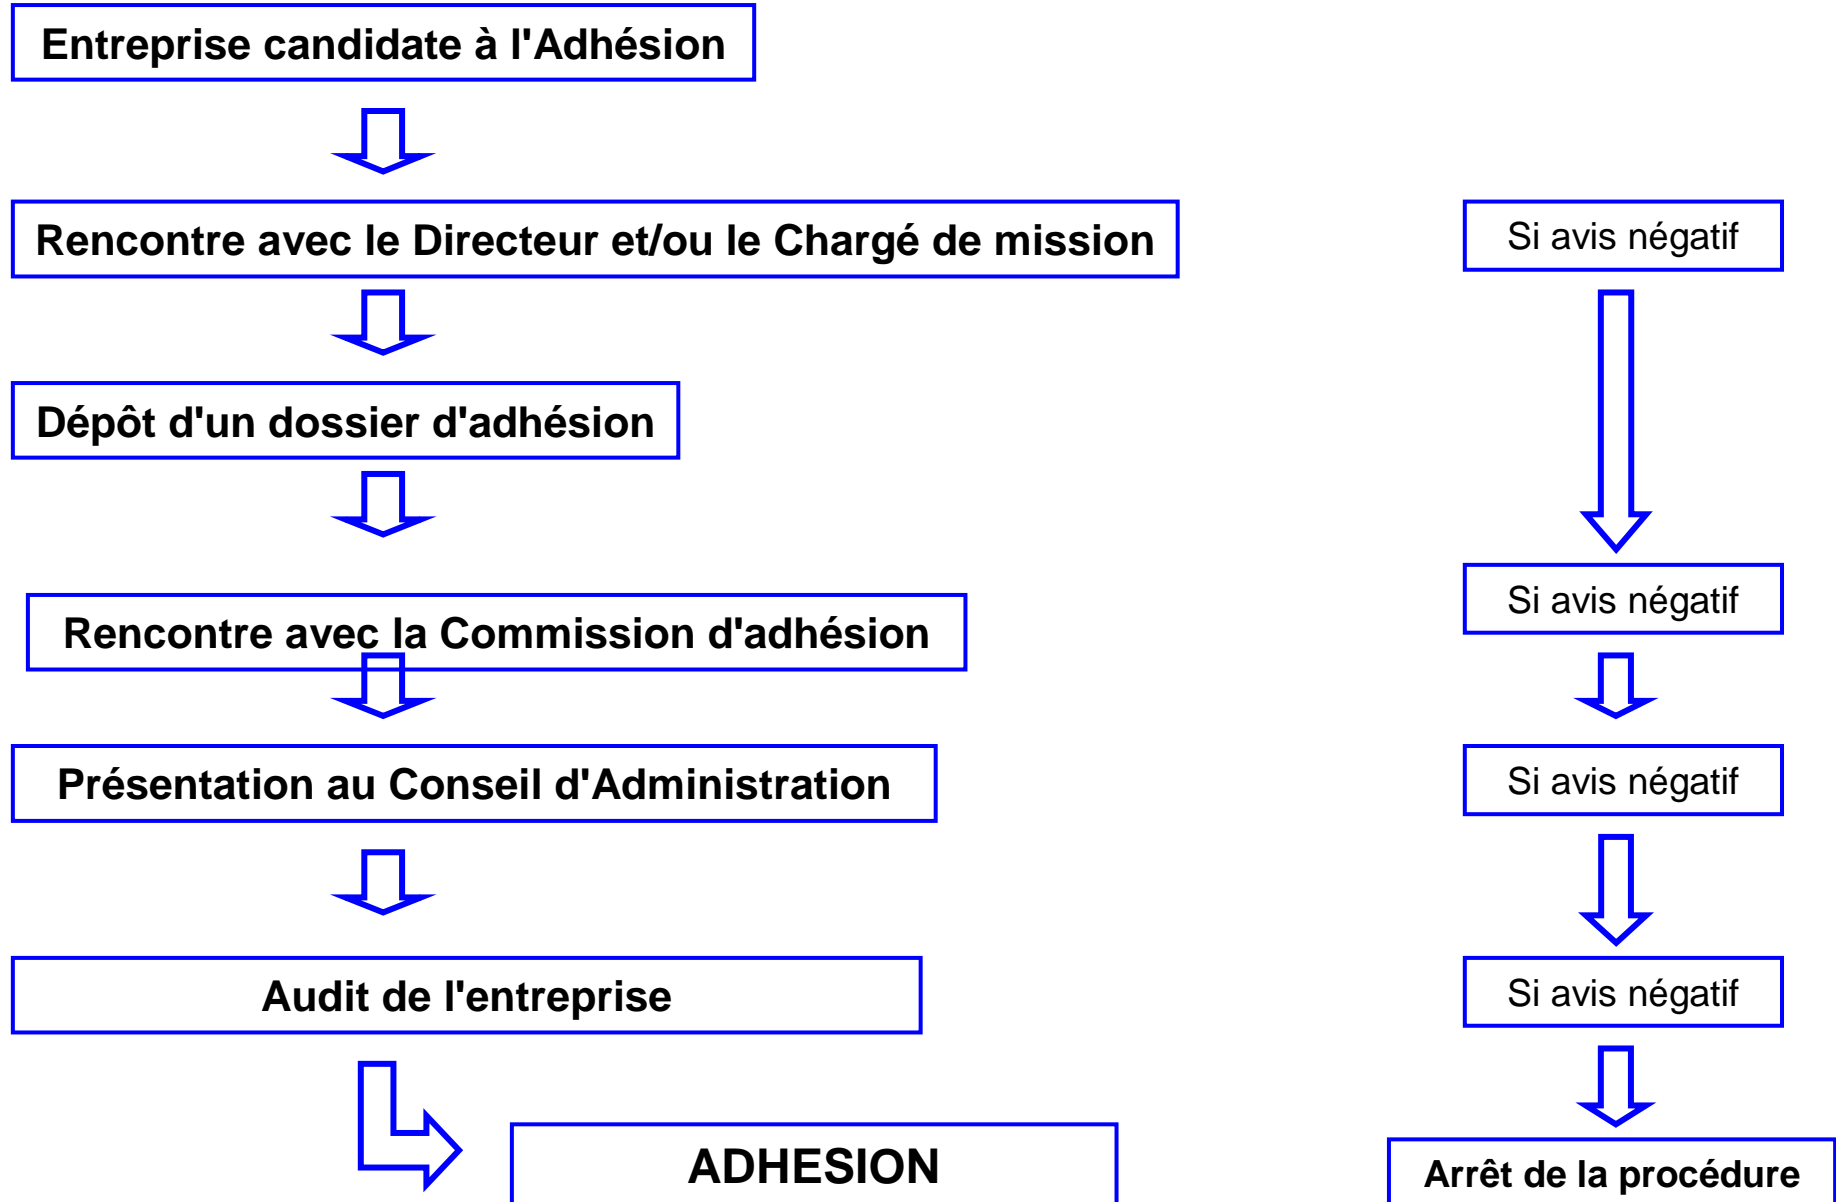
Entreprise candidate à l'Adhésion

Rencontre avec le Directeur et/ou le Chargé de mission

Dépôt d'un dossier d'adhésion

Rencontre avec la Commission d'adhésion

Présentation au Conseil d'Administration

Audit de l'entreprise

ADHESION

Si avis négatif

Si avis négatif

Si avis négatif

Si avis négatif

Arrêt de la procédure